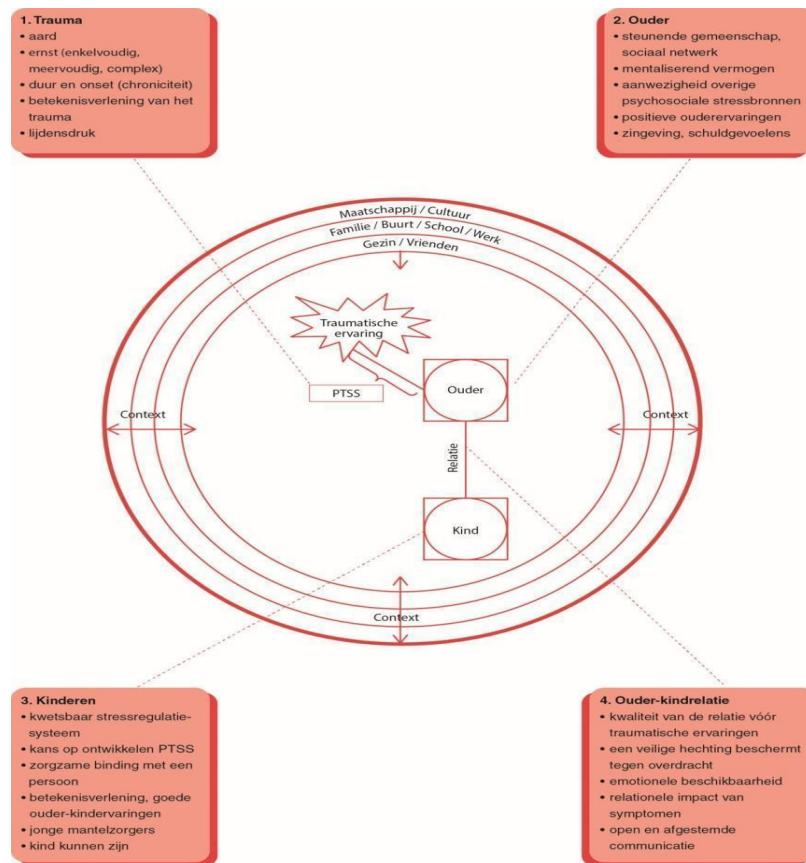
1. Trauma
• aard
• ernst (enkelvoudig, meervoudig, complex)
• duur en onset (chroniciteit)
• betekenisverlening van het trauma
• lijdensdruk

2. Ouder
• steunende gemeenschap, sociaal netwerk
• mentaliserend vermogen
• aanwezigheid overige psychosociale stressbronnen
• positieve oudererervaringen
• zingeving, schuldgevoelens

Maatschappij / Cultuur
Familie / Buurt / School / Werk
Gezin / Vrienden

Traumatische ervaring
PTSS
Ouder
Context
Context
Relatie
Kind
Context

3. Kinderen
• kwetsbaar stressregulatiesysteem
• kans op ontwikkelen PTSS
• zorgzame binding met een persoon
• betekenisverlening, goede ouder-kindervaringen
• jonge mantelzorgers
• kind kunnen zijn

4. Ouder-kindrelatie
• kwaliteit van de relatie vóór traumatische ervaringen
• een veilige hechting beschermt tegen overdracht
• emotionele beschikbaarheid
• relationele impact van symptomen
• open en afgestemde communicatie